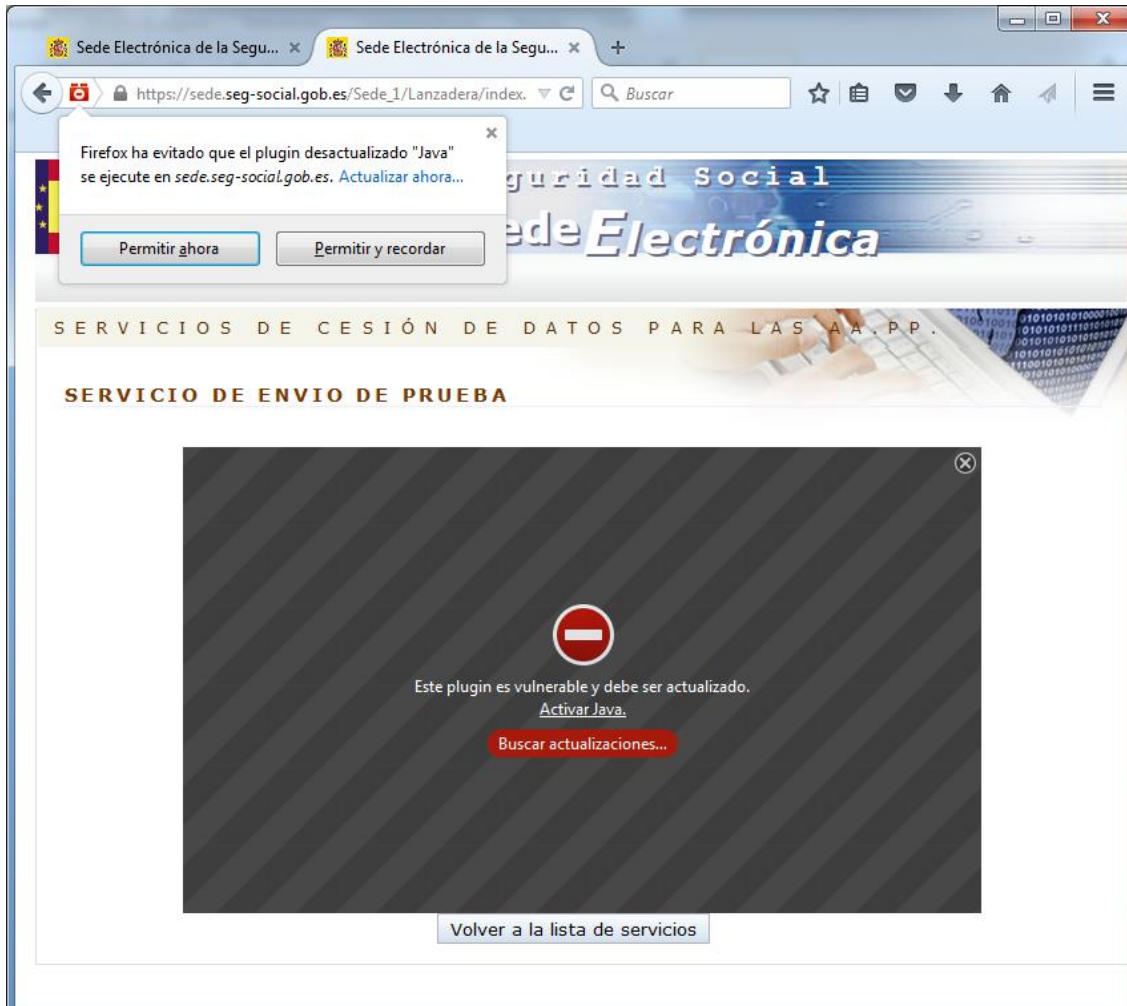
Sede Electrónica de la Segu... ×
Sede Electrónica de la Segu... ×
+

https://sede.seg-social.gob.es/Sede_1/Lanzadera/index.
Buscar

Firefox ha evitado que el plugin desactualizado "Java" se ejecute en sede.seg-social.gob.es. Actualizar ahora...

Permitir ahora
Permitir y recordar

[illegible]guridad Social
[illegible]ede Electrónica

SERVICIOS DE CESIÓN DE DATOS PARA LAS AA.PP.

SERVICIO DE ENVIO DE PRUEBA

Este plugin es vulnerable y debe ser actualizado.
Activar Java.
Buscar actualizaciones...

Volver a la lista de servicios